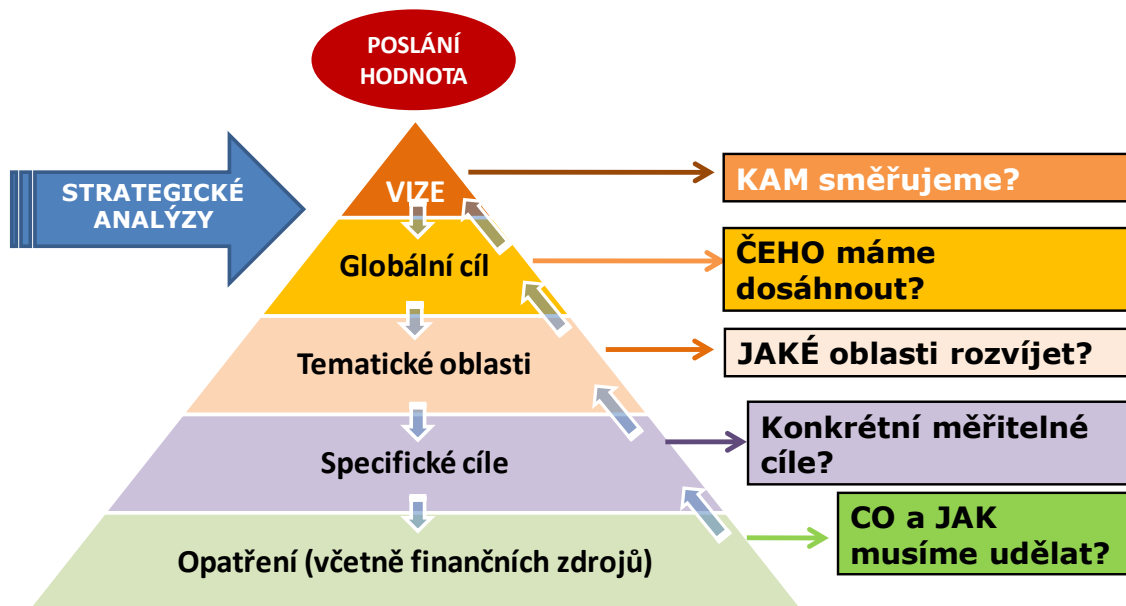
POSLÁNÍ HODNOTA

STRATEGICKÉ ANALÝZY

VIZE

Globální cíl

Tematické oblasti

Specifické cíle

Opatření (včetně finančních zdrojů)

KAM směřujeme?

ČEHO máme dosáhnout?

JAKÉ oblasti rozvíjet?

Konkrétní měřitelné cíle?

CO a JAK musíme udělat?